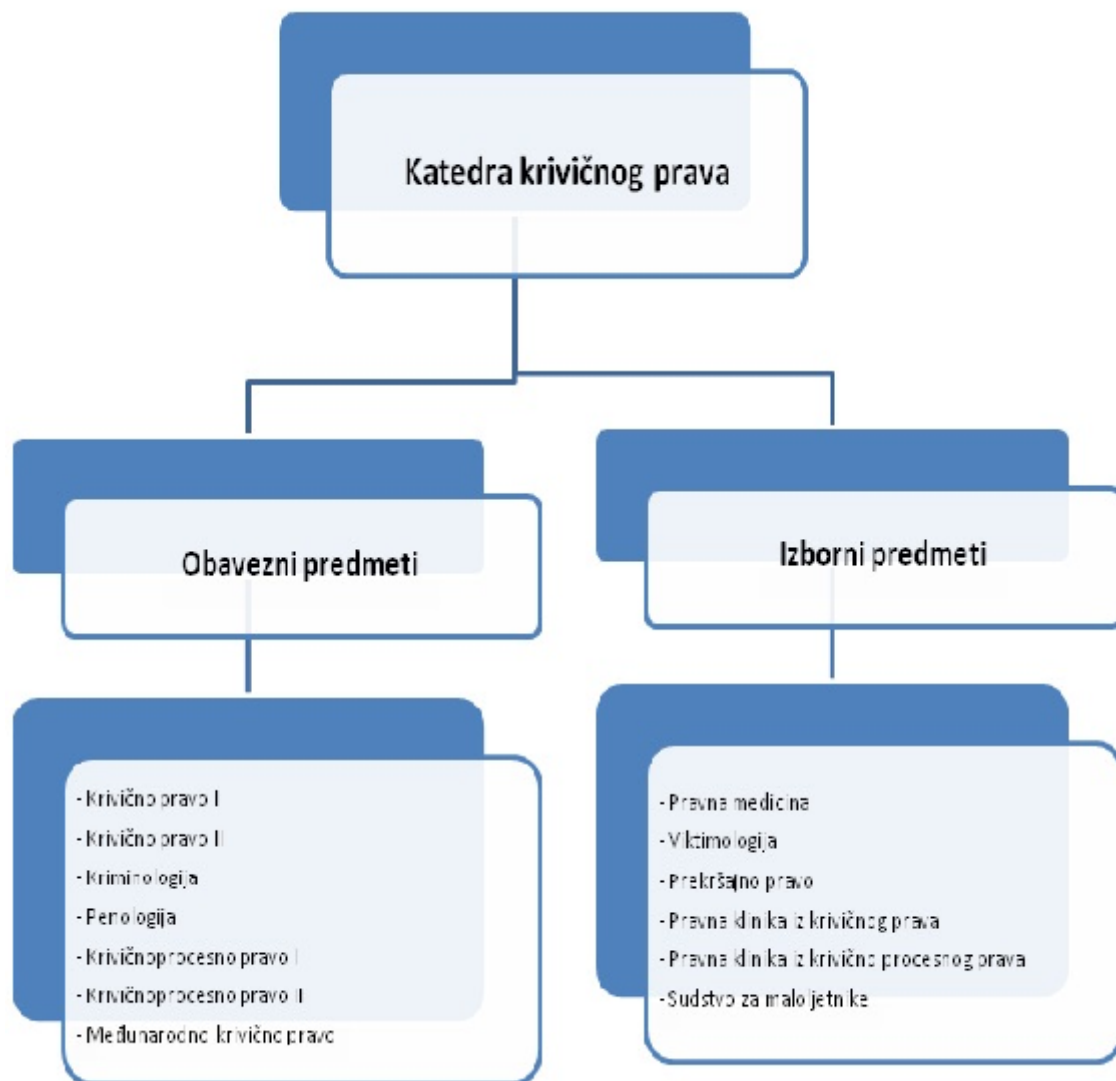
Katedra krivičnog prava

Obavezni predmeti

Izborni predmeti

- Krivično pravo I
- Krivično pravo II
- Kriminologija
- Penologija
- Krivičnoprocesno pravo I
- Krivičnoprocesno pravo II
- Međunarodno krivično pravo

- Pravna medicina
- Viktimologija
- Prekršajno pravo
- Pravna klinika iz krivičnog prava
- Pravna klinika iz krivično procesnog prava
- Sudstvo za maloljetnike